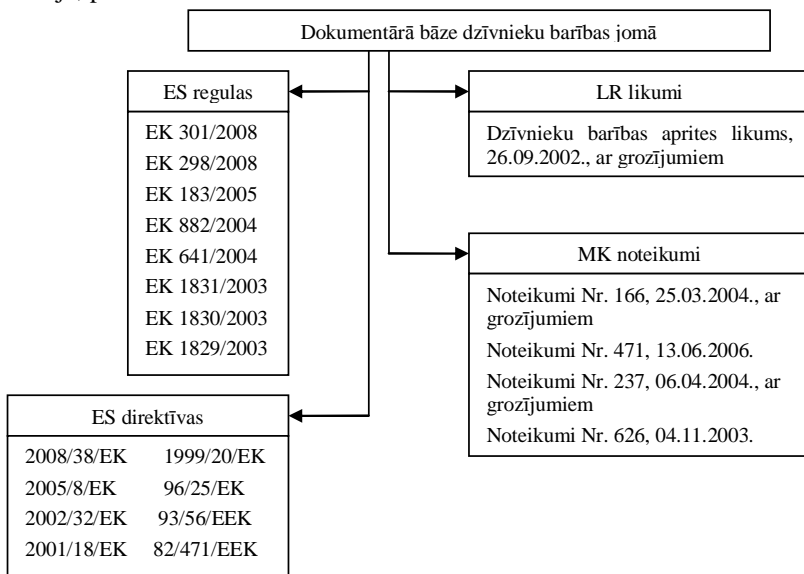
Dokumentārā bāze dzīvnieku barības jomā

ES regulas

EK 301/2008
EK 298/2008
EK 183/2005
EK 882/2004
EK 641/2004
EK 1831/2003
EK 1830/2003
EK 1829/2003

LR likumi

Dzīvnieku barības aprites likums, 26.09.2002., ar grozījumiem

MK noteikumi

Noteikumi Nr. 166, 25.03.2004., ar grozījumiem
Noteikumi Nr. 471, 13.06.2006.
Noteikumi Nr. 237, 06.04.2004., ar grozījumiem
Noteikumi Nr. 626, 04.11.2003.

ES direktīvas

2008/38/EK 1999/20/EK
2005/8/EK 96/25/EK
2002/32/EK 93/56/EEK
2001/18/EK 82/471/EEK